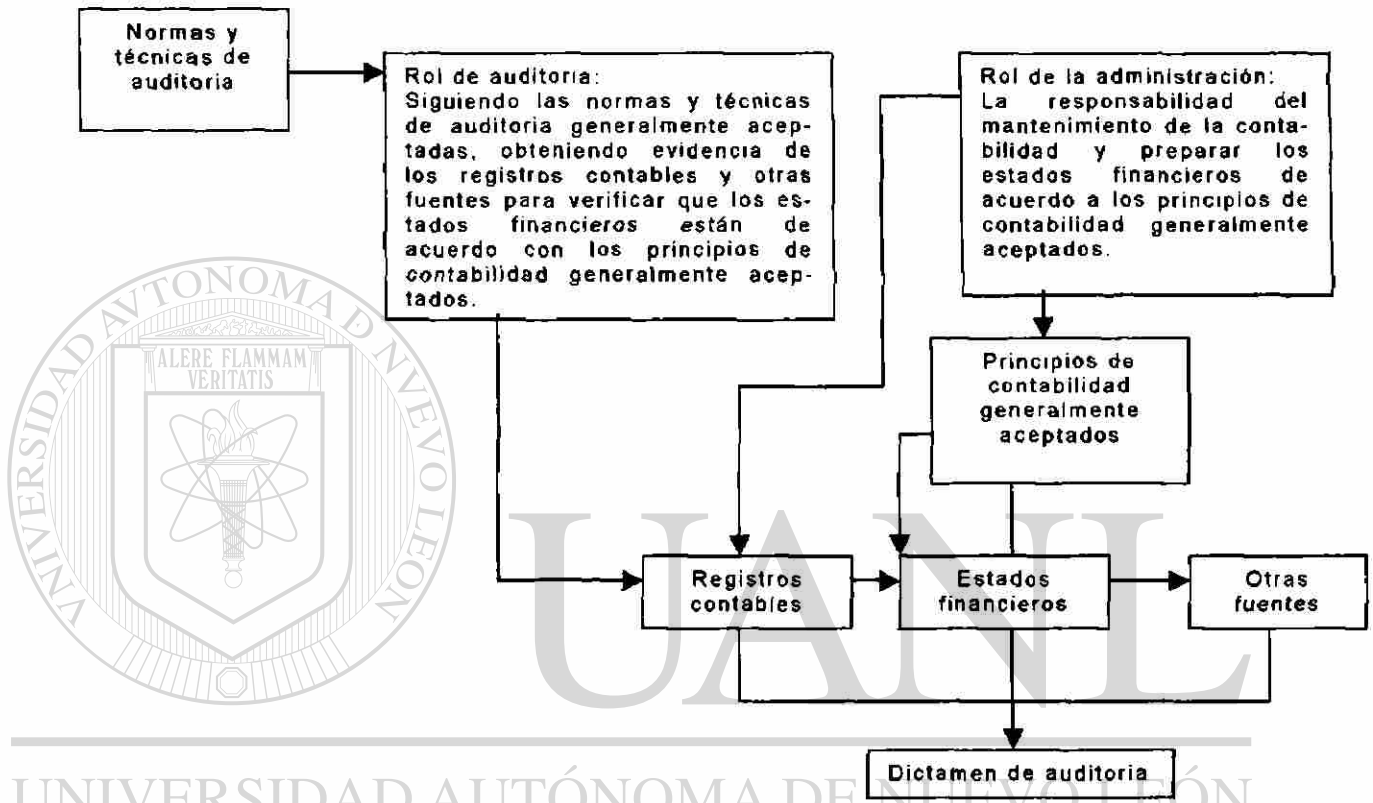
Normas y técnicas de auditoria

Rol de auditoria:
Siguiendo las normas y técnicas de auditoria generalmente aceptadas, obteniendo evidencia de los registros contables y otras fuentes para verificar que los estados financieros están de acuerdo con los principios de contabilidad generalmente aceptados.

Rol de la administración:
La responsabilidad del mantenimiento de la contabilidad y preparar los estados financieros de acuerdo a los principios de contabilidad generalmente aceptados.

Principios de contabilidad generalmente aceptados

Registros contables

Estados financieros

Otras fuentes

Dictamen de auditoria

UNIVERSIDAD AUTÓNOMA DE NUEVO LEÓN
ALERE FLAMMAM VERITATIS
UANL
UNIVERSIDAD AUTÓNOMA DE NUEVO LEÓN